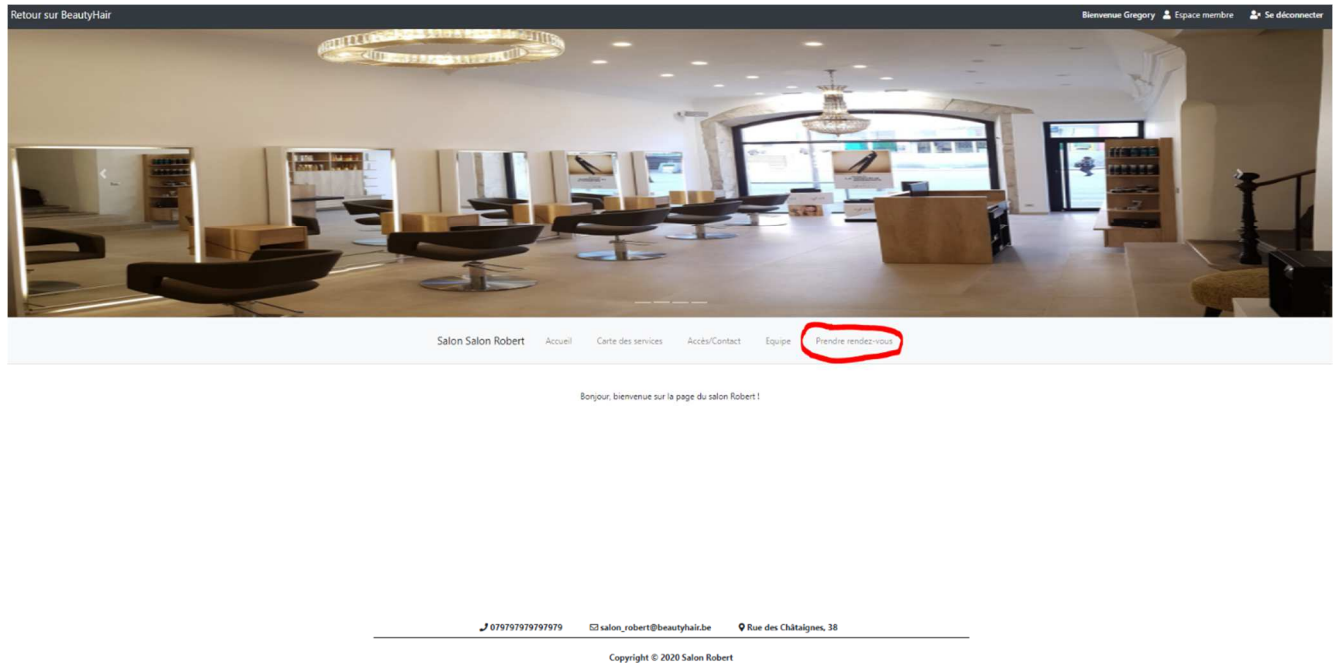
Retour sur BeautyHair

Bienvenue Gregory Espace membre Se déconnecter

Salon Salon Robert Accueil Carte des services Accès/Contact Equipe Prendre rendez-vous

Bonjour, bienvenue sur la page du salon Robert !

079797979797979 salon_robert@beautyhair.be Rue des Châtaignes, 38

Copyright © 2020 Salon Robert